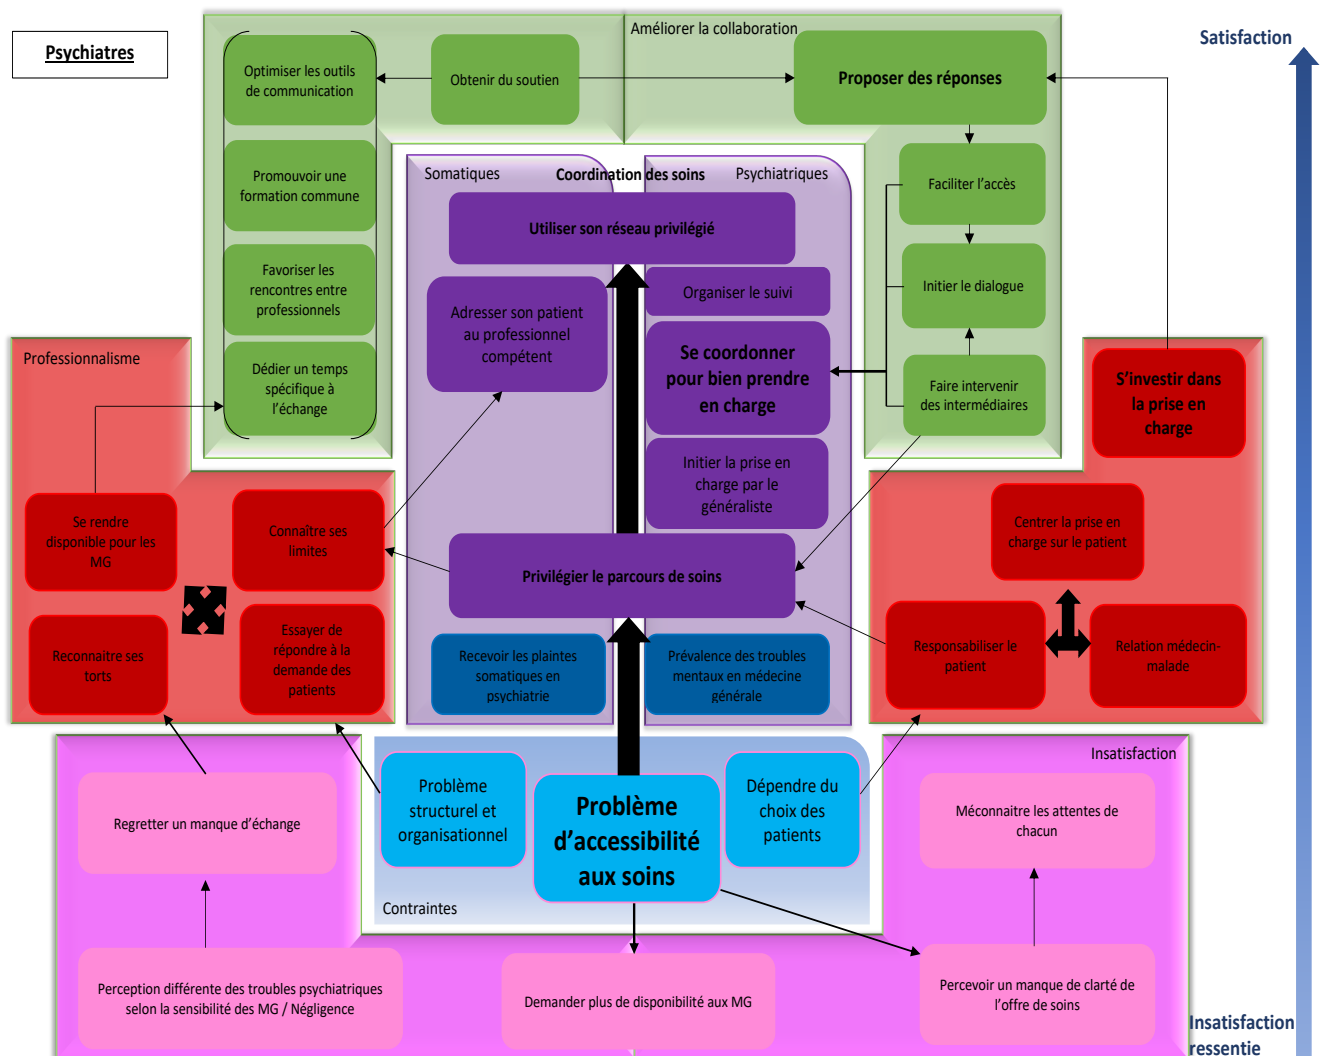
Psychiatres

Améliorer la collaboration

Satisfaction

Optimiser les outils de communication

Obtenir du soutien

Proposer des réponses

Promouvoir une formation commune

Favoriser les rencontres entre professionnels

Dédier un temps spécifique à l'échange

Faciliter l'accès

Initier le dialogue

Faire intervenir des intermédiaires

Somatiques

Coordination des soins

Psychiatriques

Utiliser son réseau privilégié

Organiser le suivi

Adresser son patient au professionnel compétent

Se coordonner pour bien prendre en charge

Initier la prise en charge par le généraliste

Privilégier le parcours de soins

Recevoir les plaintes somatiques en psychiatrie

Prévalence des troubles mentaux en médecine générale

Professionnalisme

Se rendre disponible pour les MG

Connaître ses limites

Reconnaitre ses torts

Essayer de répondre à la demande des patients

S'investir dans la prise en charge

Centrer la prise en charge sur le patient

Responsabiliser le patient

Relation médecin-malade

Insatisfaction

Problème structurel et organisationnel

Problème d'accessibilité aux soins

Dépendre du choix des patients

Contraintes

Regretter un manque d'échange

Méconnaitre les attentes de chacun

Perception différente des troubles psychiatriques selon la sensibilité des MG / Négligence

Demander plus de disponibilité aux MG

Percevoir un manque de clarté de l'offre de soins

Insatisfaction ressentie